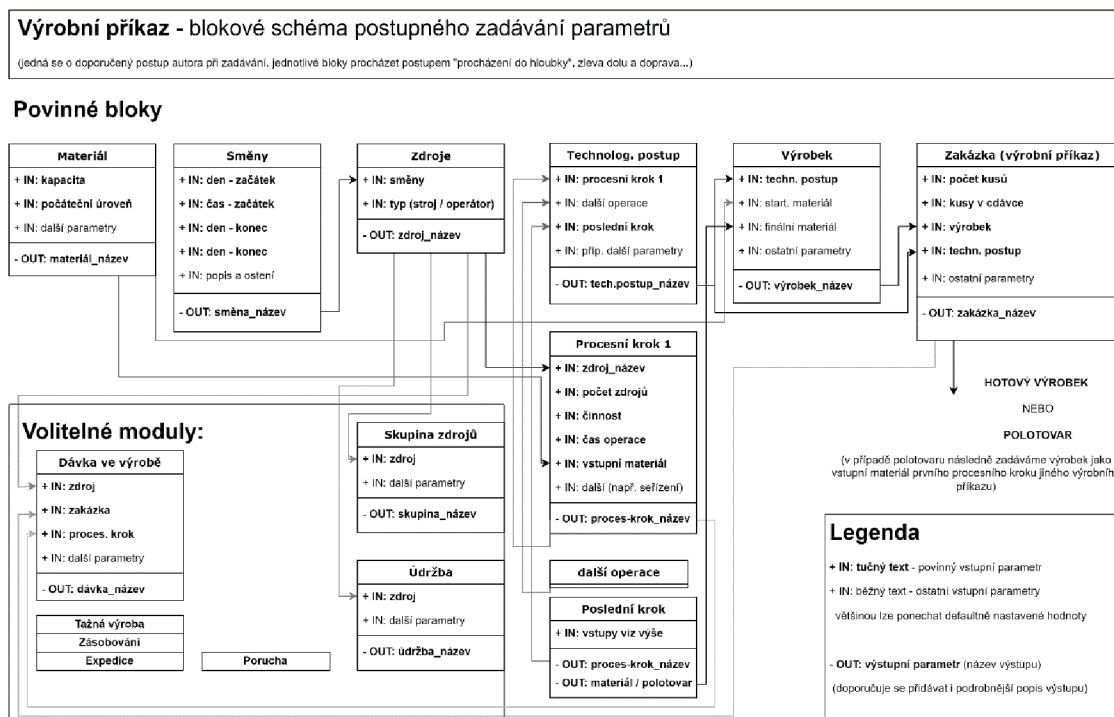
**Výrobní příkaz** - blokové schéma postupného zadávání parametrů

(jedná se o doporučený postup autora při zadávání, jednotlivé bloky procházet postupem "procházení do hloubky", zleva dolu a doprava...)

**Povinné bloky**

**Materiál**
+ IN: kapacita
+ IN: počáteční úroveň
+ IN: další parametry
- OUT: materiál_název

**Směny**
+ IN: den - začátek
+ IN: čas - začátek
+ IN: den - konec
+ IN: den - konec
+ IN: popis a ostení
- OUT: směna_název

**Zdroje**
+ IN: směny
+ IN: typ (stroj / operátor)
- OUT: zdroj_název

**Technolog. postup**
+ IN: procesní krok 1
+ IN: další operace
+ IN: poslední krok
+ IN: příp. další parametry
- OUT: tech.postup_název

**Výrobek**
+ IN: techn. postup
+ IN: start. materiál
+ IN: finální materiál
+ IN: ostatní parametry
- OUT: výrobek_název

**Zakázka (výrobní příkaz)**
+ IN: počet kusů
+ IN: kusy v dávce
+ IN: výrobek
+ IN: techn. postup
+ IN: ostatní parametry
- OUT: zakázka_název

**Procesní krok 1**
+ IN: zdroj_název
+ IN: počet zdrojů
+ IN: činnost
+ IN: čas operace
+ IN: vstupní materiál
+ IN: další (např. seřízení)
- OUT: proces-krok_název

HOTOVÝ VÝROBEK

NEBO

POLOTOVAR

(v případě polotovaru následně zadáváme výrobek jako vstupní materiál prvního procesního kroku jiného výrobního příkazu)

**Volitelné moduly:**

**Dávka ve výrobě**
+ IN: zdroj
+ IN: zakázka
+ IN: proces. krok
+ IN: další parametry
- OUT: dávka_název

**Skupina zdrojů**
+ IN: zdroj
+ IN: další parametry
- OUT: skupina_název

**Údržba**
+ IN: zdroj
+ IN: další parametry
- OUT: údržba_název

**další operace**

**Poslední krok**
+ IN: vstupy viz výše
- OUT: proces-krok_název
- OUT: materiál / polotovar

Tažná výroba
Zásobování
Expedice

Porucha

**Legenda**
+ IN: **tučný text** - povinný vstupní parametr
+ IN: běžný text - ostatní vstupní parametry
většinou lze ponechat defaultně nastavené hodnoty

- OUT: **výstupní parametr** (název výstupu)
(doporučuje se přidávat i podrobnější popis výstupu)